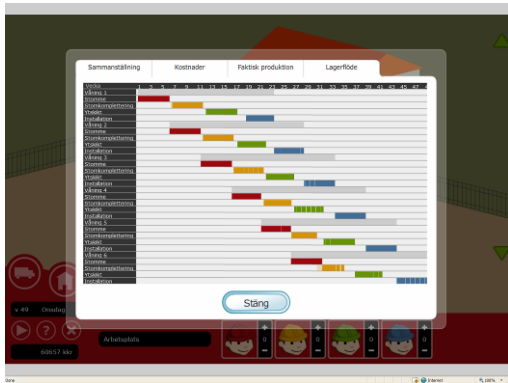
Sammanställning | Kostnader | Faktisk produktion | Lagerflöde

Vecka 1 3 5 7 9 11 13 15 17 19 21 23 25 27 29 31 33 35 37 39 41 43 45 47

Våning 1
Stomme
Stomkomplettering
Ytskikt
Installation
Våning 2
Stomme
Stomkomplettering
Ytskikt
Installation
Våning 3
Stomme
Stomkomplettering
Ytskikt
Installation
Våning 4
Stomme
Stomkomplettering
Ytskikt
Installation
Våning 5
Stomme
Stomkomplettering
Ytskikt
Installation
Våning 6
Stomme
Stomkomplettering
Ytskikt
Installation

Stäng

v. 49 Onsdag

68657 kkr

Arbetsplats

0 0 0 0

Done

Internet

100%